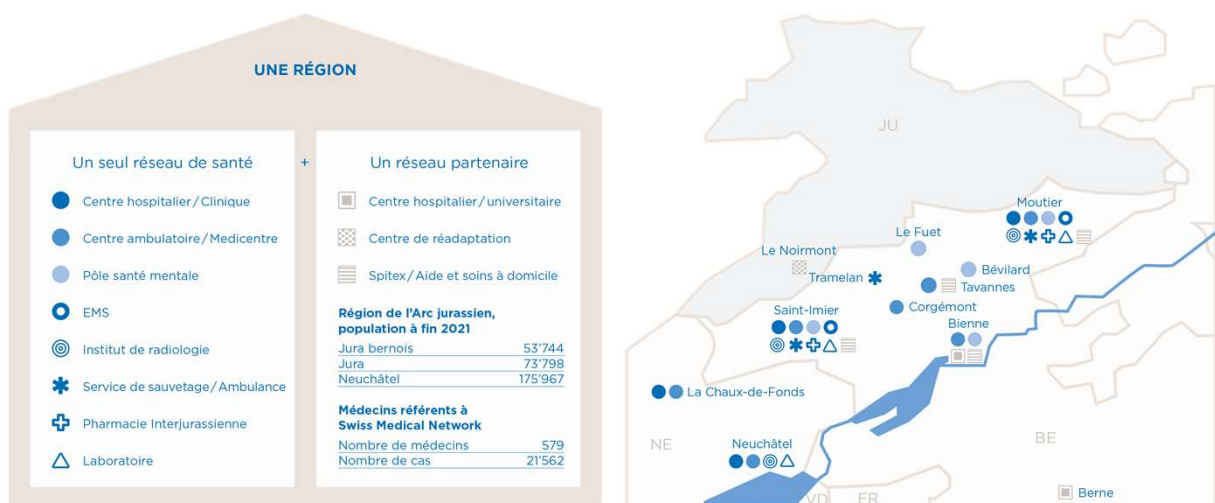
UNE RÉGION

Un seul réseau de santé

Centre hospitalier / Clinique
Centre ambulatoire / Medicentre
Pôle santé mentale
EMS
Institut de radiologie
Service de sauvetage / Ambulance
Pharmacie Interjurassienne
Laboratoire

+

Un réseau partenaire

Centre hospitalier / universitaire
Centre de réadaptation
Spitex / Aide et soins à domicile

Région de l'Arc jurassien, population à fin 2021

| | |
|---|---|
| Jura bernois | 53'744 |
| Jura | 73'798 |
| Neuchâtel | 175'967 |

Médecins référents à Swiss Medical Network

| | |
|---|---|
| Nombre de médecins | 579 |
| Nombre de cas | 21'562 |

JU
Moutier
Le Fuet
Le Noirmont
Tramelan
Bévilard
Tavannes
Saint-Imier
Corgémont
Bienne
La Chaux-de-Fonds
NE
Neuchâtel
BE
VD
FR
Berne